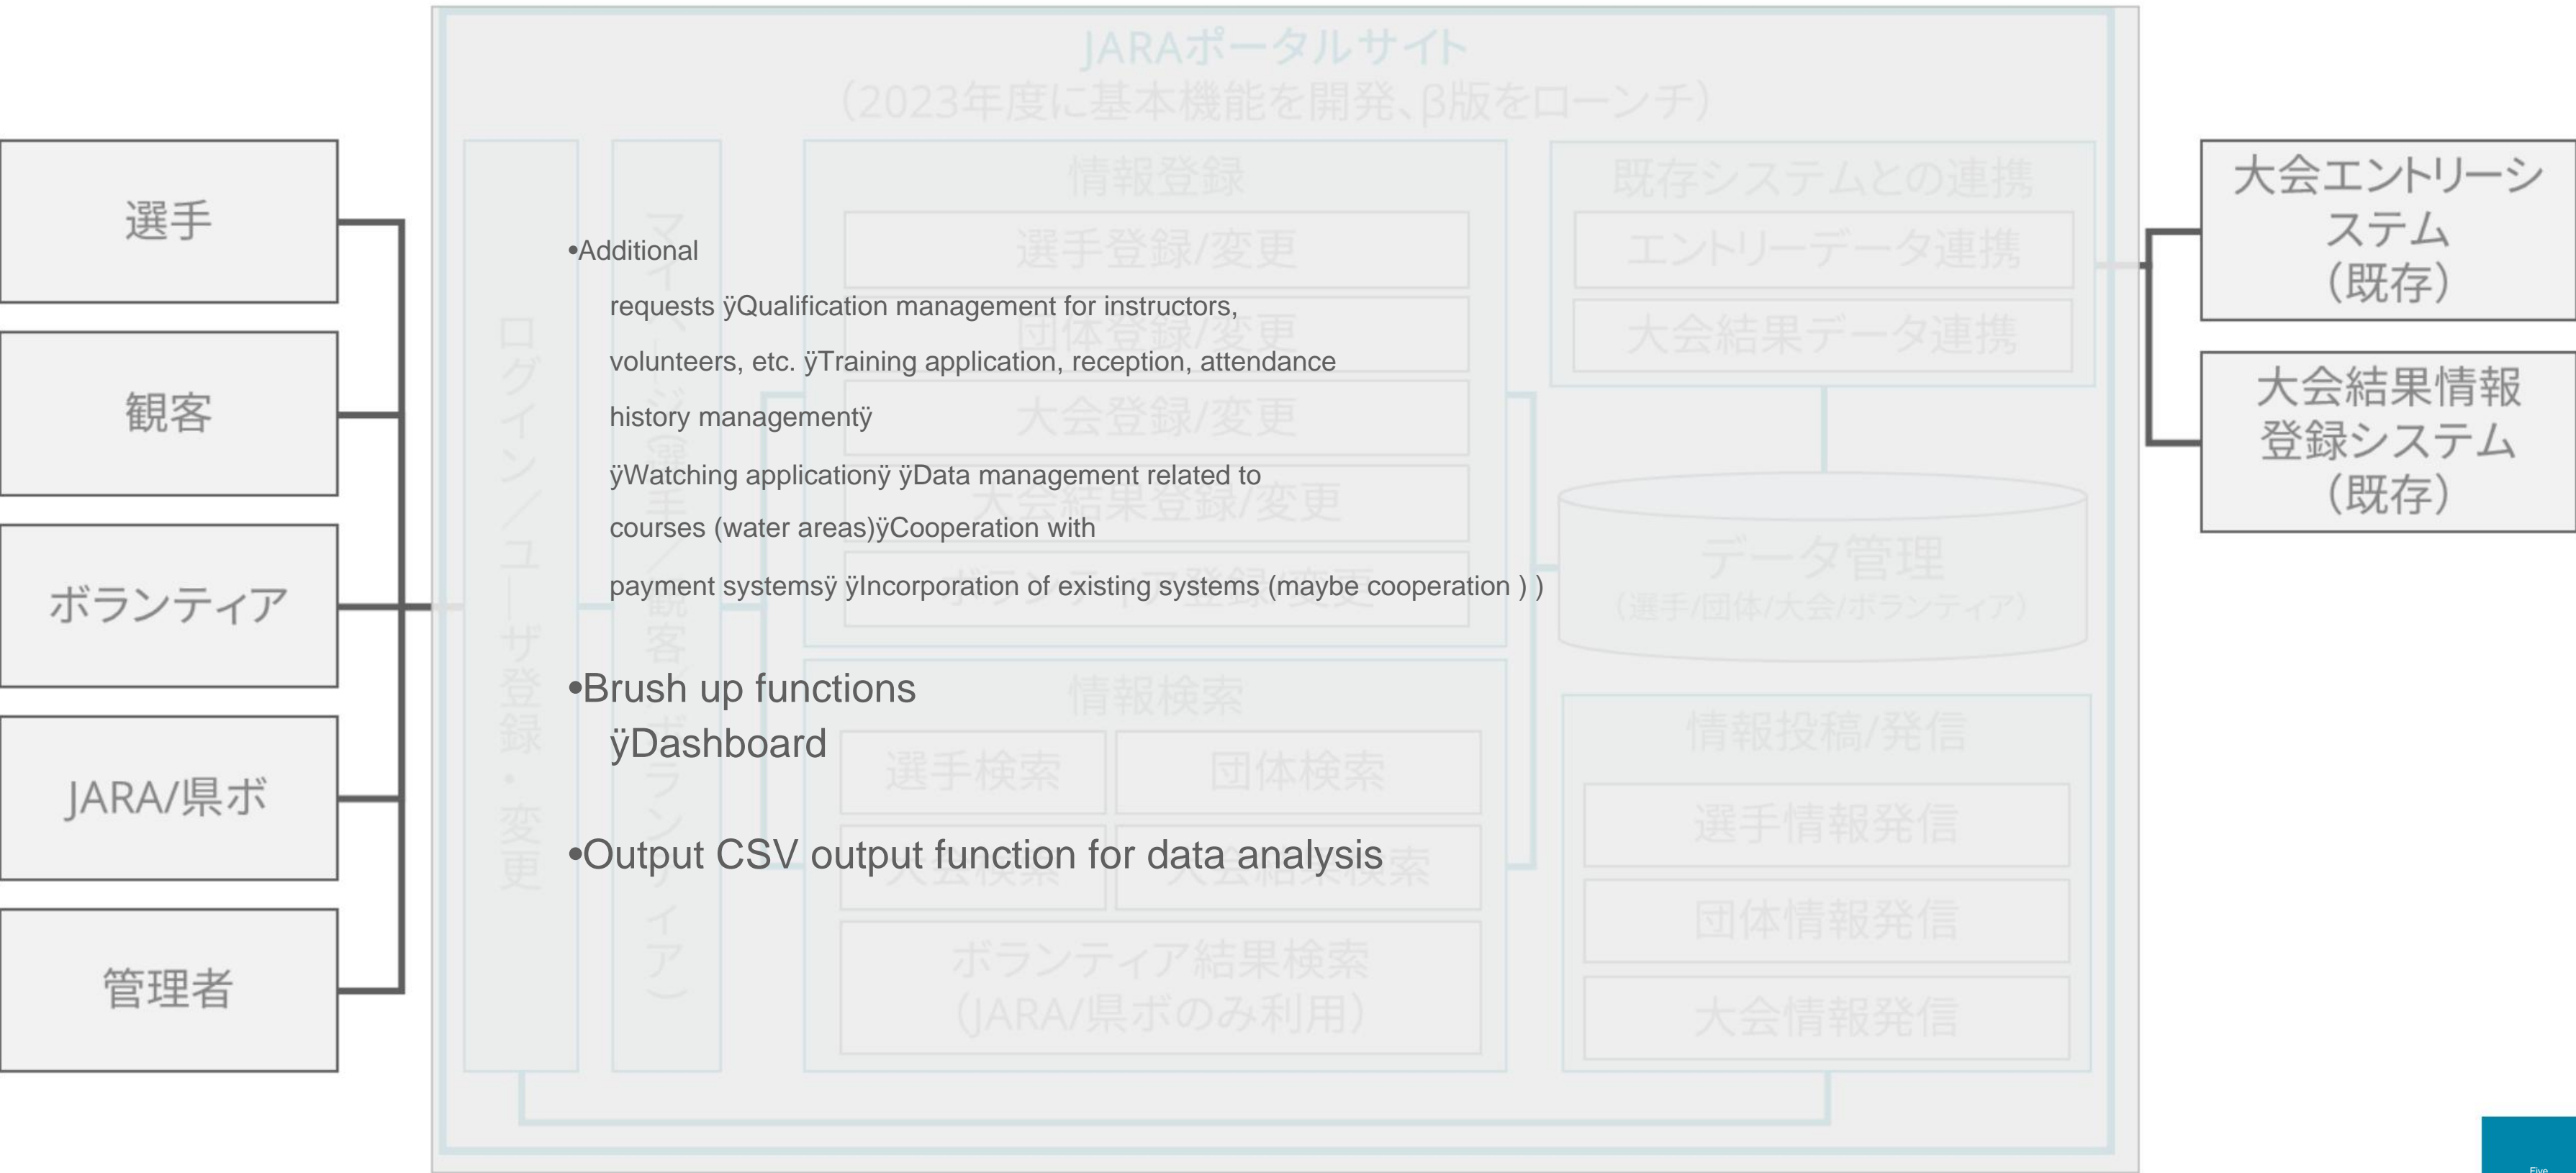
選手

観客

ボランティア

JARA/県ボ

管理者

JARAポータルサイト
(2023年度に基本機能を開発、β版をローンチ)

ログイン/ユーザ登録・変更

マイページ(選手/観客/ボランティア)

情報登録
選手登録/変更
団体登録/変更
大会登録/変更
大会結果登録/変更
ボランティア登録/変更

情報検索
選手検索
団体検索
大会検索
大会結果検索
ボランティア結果検索
(JARA/県ボのみ利用)

既存システムとの連携
エントリーデータ連携
大会結果データ連携

データ管理
(選手/団体/大会/ボランティア)

情報投稿/発信
選手情報発信
団体情報発信
大会情報発信

大会エントリーシステム
(既存)

大会結果情報登録システム
(既存)

•Additional requests ÿQualification management for instructors, volunteers, etc. ÿTraining application, reception, attendance history managementÿ
ÿWatching applicationÿ ÿData management related to courses (water areas)ÿCooperation with payment systemsÿ ÿIncorporation of existing systems (maybe cooperation ) )

•Brush up functions
ÿDashboard

•Output CSV output function for data analysis

Five